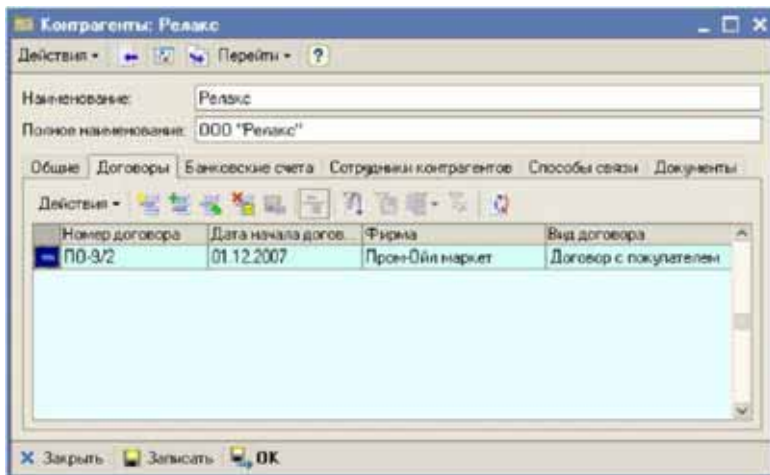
Контрагенты: Релакс

Действия • Перейти • ?

Наименование: Релакс

Полное наименование: ООО "Релакс"

Общие | Договоры | Банковские счета | Сотрудники контрагентов | Способы связи | Документы

Действия •

| Номер договора | Дата начала догов... | Фирма | Вид договора |
|---|---|---|---|
| ПО-9/2 | 01.12.2007 | ПромОйл маркет | Договор с покупателем |

Закрыть | Записать | OK